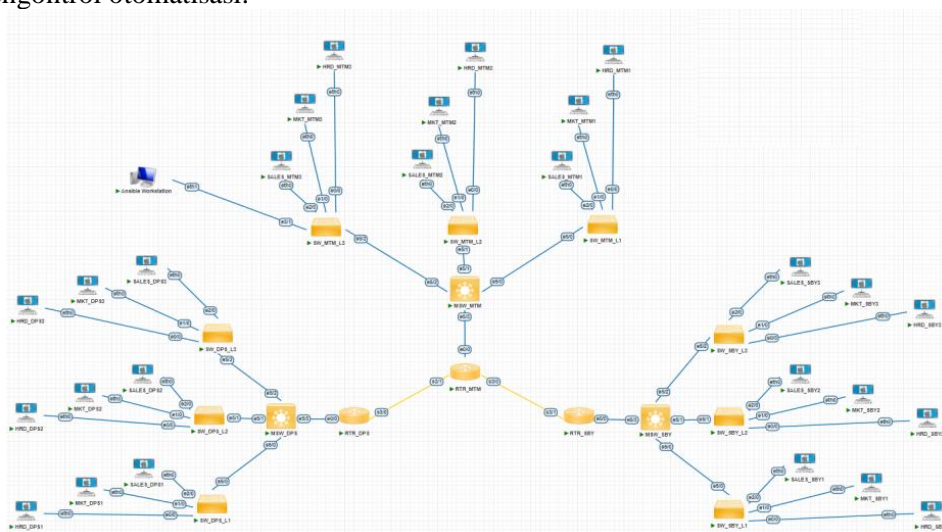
ngontrol otomatisasi.

HRD_MTM3
MKT_MTM3
SALES_MTM3
Ansible Workstation
SW_MTM_L3
HRD_MTM2
MKT_MTM2
SALES_MTM2
SW_MTM_L2
HRD_MTM1
MKT_MTM1
SALES_MTM1
SW_MTM_L1
MSW_MTM
RTR_MTM
HRD_DPS3
MKT_DPS3
SALES_DPS3
SW_DPS_L3
HRD_DPS2
MKT_DPS2
SALES_DPS2
SW_DPS_L2
MSW_DPS
RTR_DPS
HRD_DPS1
MKT_DPS1
SALES_DPS1
SW_DPS_L1
RTR_SBY
MSW_SBY
SALES_SBY3
MKT_SBY3
HRD_SBY3
SW_SBY_L3
SALES_SBY2
MKT_SBY2
HRD_SBY2
SW_SBY_L2
SALES_SBY1
MKT_SBY1
HRD_SBY1
SW_SBY_L1